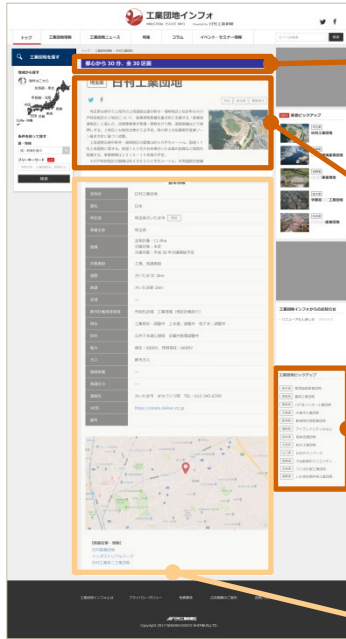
工業団地インフォ

トップ
工業団地情報
工業団地ニュース
特集
コラム
イベント・セミナー情報

工業団地を探す

都心から30分、全30区画

分譲中
日有工業団地

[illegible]

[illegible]

注目ピックアップ

工業団地インフォからのお知らせ

工業団地ピックアップ

Copyright 2017 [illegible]